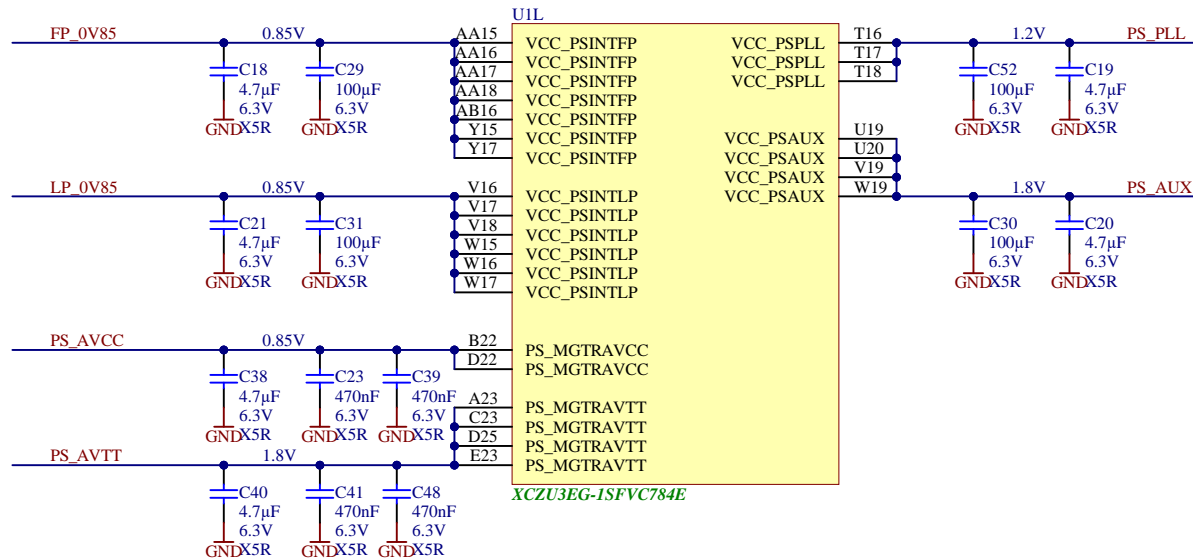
FP_0V85
0.85V
C18
4.7μF
6.3V
GND X5R
C29
100μF
6.3V
GND X5R

U1L
AA15 VCC_PSINTFP
AA16 VCC_PSINTFP
AA17 VCC_PSINTFP
AA18 VCC_PSINTFP
AB16 VCC_PSINTFP
Y15 VCC_PSINTFP
Y17 VCC_PSINTFP

LP_0V85
0.85V
C21
4.7μF
6.3V
GND X5R
C31
100μF
6.3V
GND X5R

V16 VCC_PSINTLP
V17 VCC_PSINTLP
V18 VCC_PSINTLP
W15 VCC_PSINTLP
W16 VCC_PSINTLP
W17 VCC_PSINTLP

PS_AVCC
0.85V
C38
4.7μF
6.3V
GND X5R
C23
470nF
6.3V
GND X5R
C39
470nF
6.3V
GND X5R

B22 PS_MGTRAVCC
D22 PS_MGTRAVCC

A23 PS_MGTRAVTT
C23 PS_MGTRAVTT
D25 PS_MGTRAVTT
E23 PS_MGTRAVTT

PS_AVTT
1.8V
C40
4.7μF
6.3V
GND X5R
C41
470nF
6.3V
GND X5R
C48
470nF
6.3V
GND X5R

XCZU3EG-1SFVC784E

VCC_PSPLL T16
VCC_PSPLL T17
VCC_PSPLL T18
1.2V
PS_PLL
C52
100μF
6.3V
GND X5R
C19
4.7μF
6.3V
GND X5R

VCC_PSAUX U19
VCC_PSAUX U20
VCC_PSAUX V19
VCC_PSAUX W19
1.8V
PS_AUX
C30
100μF
6.3V
GND X5R
C20
4.7μF
6.3V
GND X5R